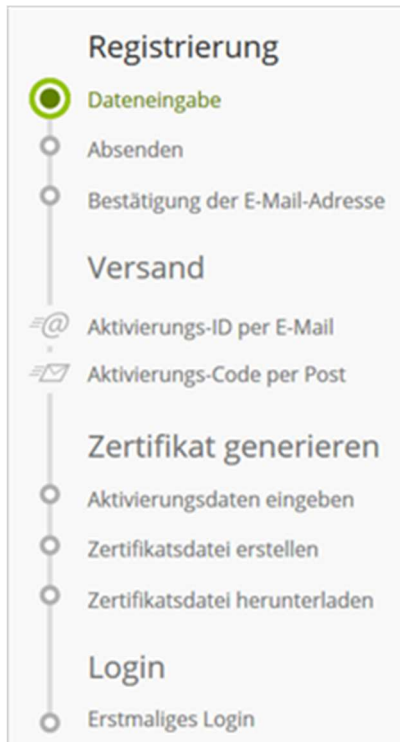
Registrierung

Dateneingabe

Absenden

Bestätigung der E-Mail-Adresse

Versand

Aktivierungs-ID per E-Mail

Aktivierungs-Code per Post

Zertifikat generieren

Aktivierungsdaten eingeben

Zertifikatsdatei erstellen

Zertifikatsdatei herunterladen

Login

Erstmaliges Login